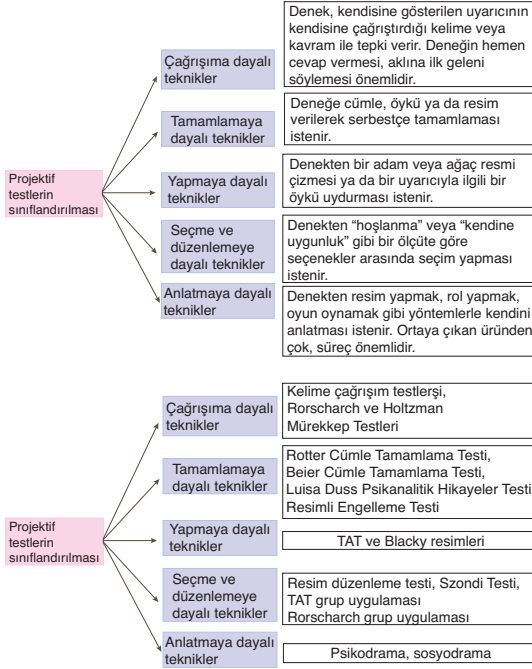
Projektif testlerin sınıflandırılması

Çağrışıma dayalı teknikler

Denek, kendisine gösterilen uyarıcının kendisine çağrıştırdığı kelime veya kavram ile tepki verir. Deneğin hemen cevap vermesi, aklına ilk geleni söylemesi önemlidir.

Tamamlamaya dayalı teknikler

Deneğe cümle, öykü ya da resim verilerek serbestçe tamamlaması istenir.

Yapmaya dayalı teknikler

Denekten bir adam veya ağaç resmi çizmesi ya da bir uyarıcıyla ilgili bir öykü uydurması istenir.

Seçme ve düzenlemeye dayalı teknikler

Denekten "hoşlanma" veya "kendine uygunluk" gibi bir ölçüte göre seçenekler arasında seçim yapması istenir.

Anlatmaya dayalı teknikler

Denekten resim yapmak, rol yapmak, oyun oynamak gibi yöntemlerle kendini anlatması istenir. Ortaya çıkan üründen çok, süreç önemlidir.

Projektif testlerin sınıflandırılması

Çağrışıma dayalı teknikler

Kelime çağrışım testlerşi, Rorscharch ve Holtzman Mürekkep Testleri

Tamamlamaya dayalı teknikler

Rotter Cümle Tamamlama Testi, Beier Cümle Tamamlama Testi, Luisa Duss Psikanalitik Hikayeler Testi, Resimli Engelleme Testi

Yapmaya dayalı teknikler

TAT ve Blacky resimleri

Seçme ve düzenlemeye dayalı teknikler

Resim düzenleme testi, Szondi Testi, TAT grup uygulaması
Rorscharch grup uygulaması

Anlatmaya dayalı teknikler

Psikodrama, sosyodrama